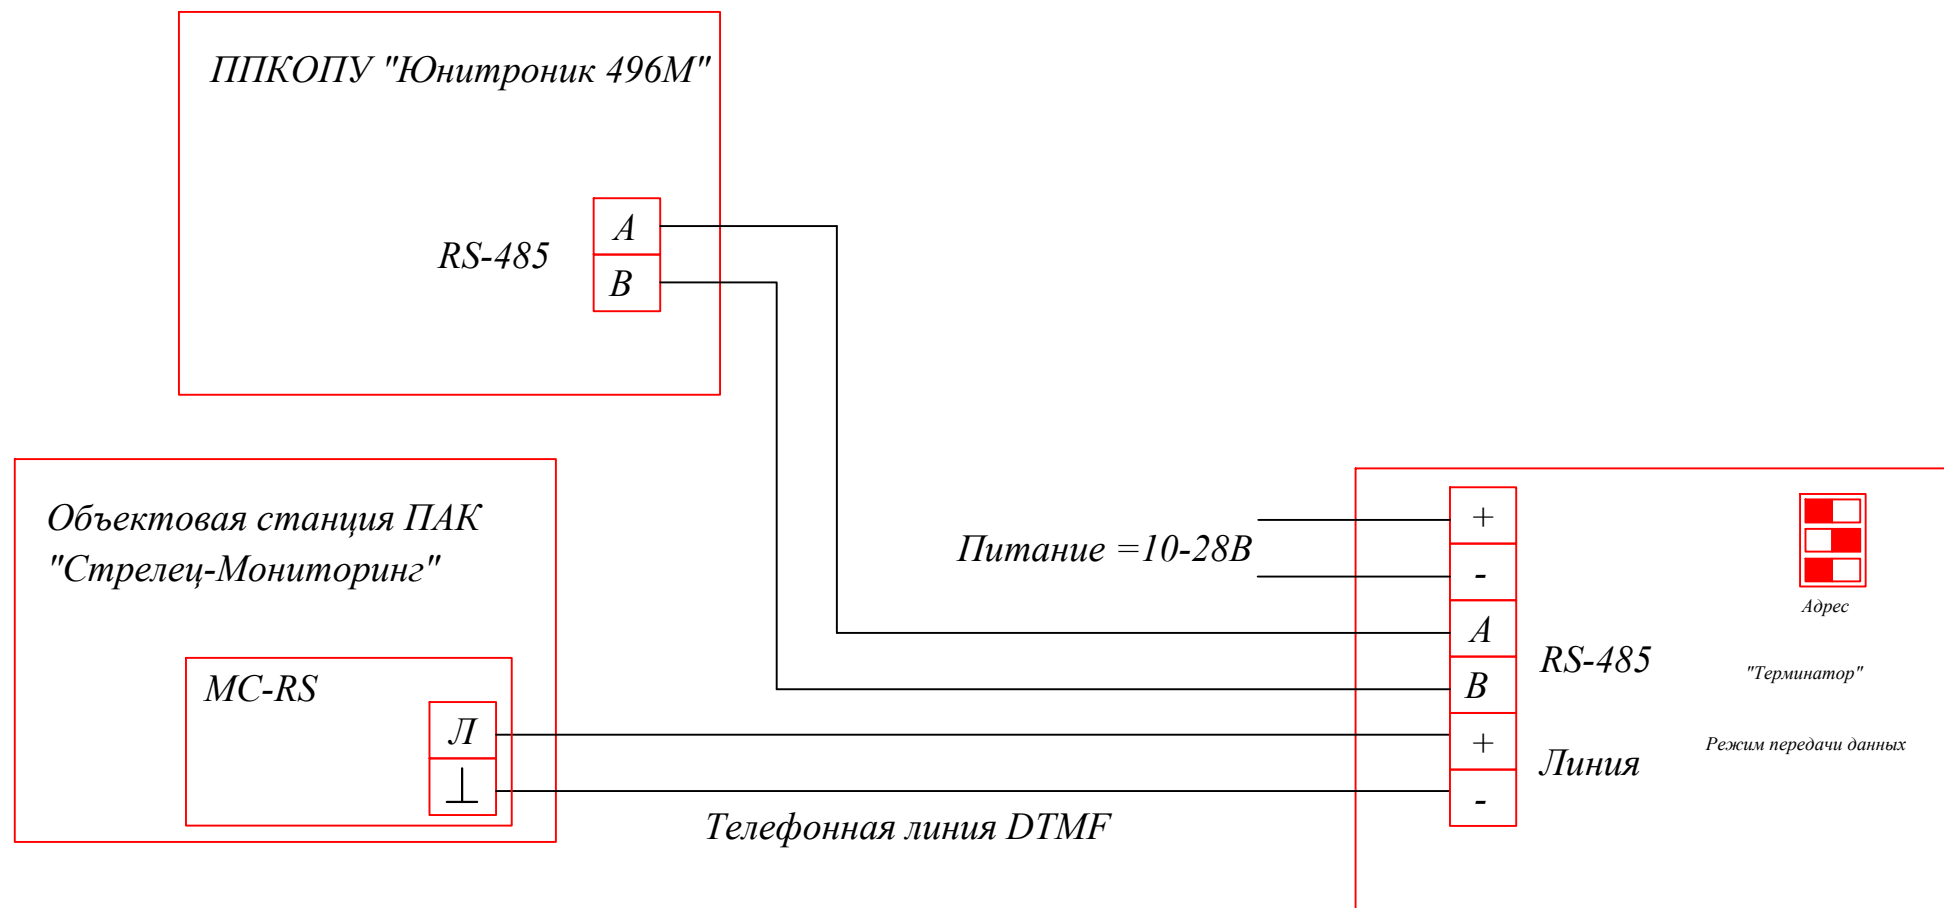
ППКОПУ "Юнитроник 496М"

RS-485

A

B

Объектовая станция ПАК "Стрелец-Мониторинг"

MC-RS

Л

⊥

Питание =10-28В

+

-

A

B

+

-

RS-485

Линия

Адрес

"Терминатор"

Режим передачи данных

Телефонная линия DTMF